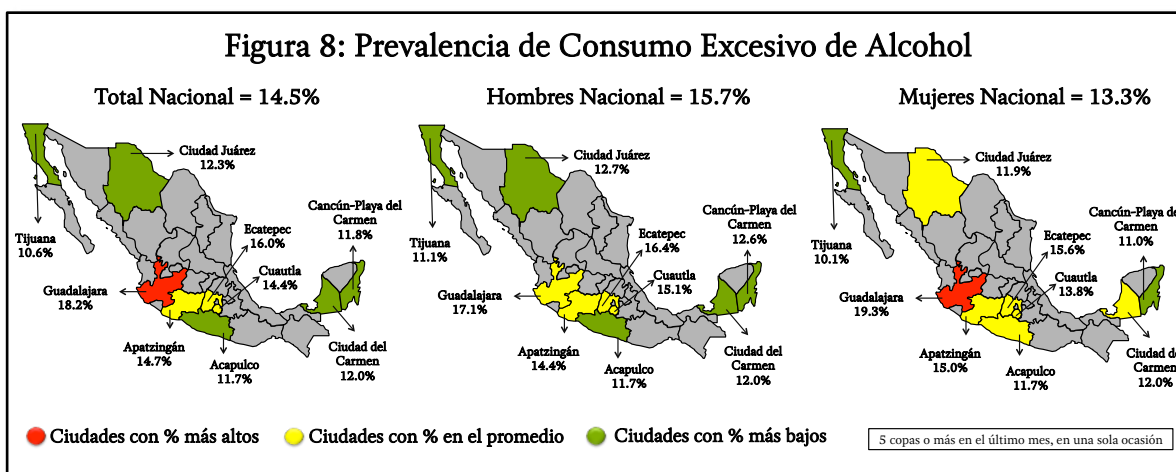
Figura 8: Prevalencia de Consumo Excesivo de Alcohol

Total Nacional = 14.5%

Ciudad Juárez 12.3%

Tijuana 10.6%

Ecatepec 16.0%

Cancún-Playa del Carmen 11.8%

Cuautla 14.4%

Guadalajara 18.2%

Apatzingán 14.7%

Acapulco 11.7%

Ciudad del Carmen 12.0%

Hombres Nacional = 15.7%

Ciudad Juárez 12.7%

Tijuana 11.1%

Ecatepec 16.4%

Cancún-Playa del Carmen 12.6%

Cuautla 15.1%

Guadalajara 17.1%

Apatzingán 14.4%

Acapulco 11.7%

Ciudad del Carmen 12.0%

Mujeres Nacional = 13.3%

Ciudad Juárez 11.9%

Tijuana 10.1%

Ecatepec 15.6%

Cancún-Playa de Carmen 11.0%

Cuautla 13.8%

Guadalajara 19.3%

Apatzingán 15.0%

Acapulco 11.7%

Ciudad de Carmen 12.0%

Ciudades con % más altos Ciudades con % en el promedio Ciudades con % más bajos

5 copas o más en el último mes, en una sola ocasión